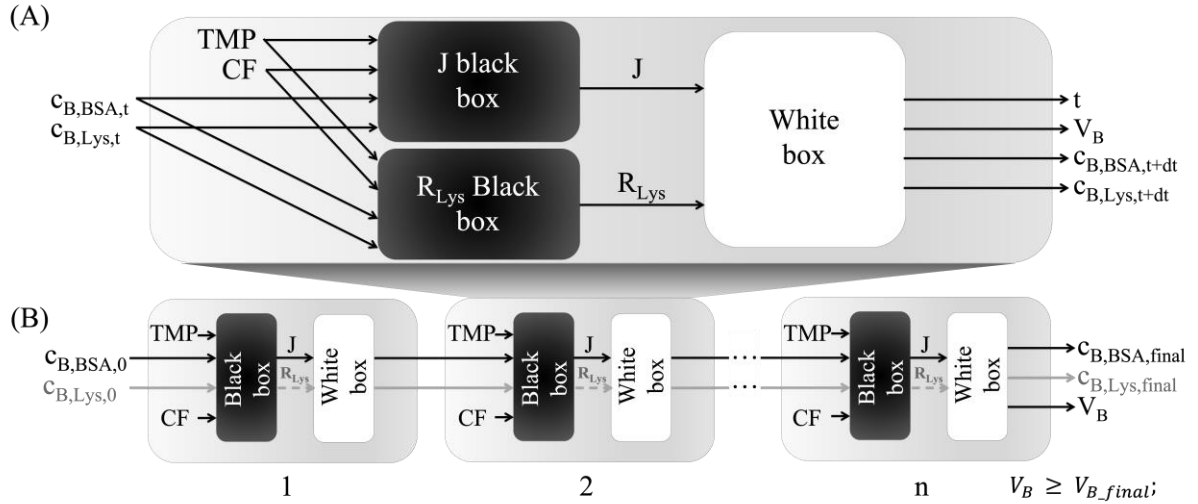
(A)

TMP
CF
$c_{B,BSA,t}$
$c_{B,Lys,t}$

J black box

$R_{Lys}$ Black box

J

$R_{Lys}$

White box

t
$V_B$
$c_{B,BSA,t+dt}$
$c_{B,Lys,t+dt}$

(B)

TMP
$c_{B,BSA,0}$
$c_{B,Lys,0}$
CF
Black box
J
$R_{Lys}$
White box
1

TMP
CF
Black box
J
$R_{Lys}$
White box
2

...
...

TMP
CF
Black box
J
$R_{Lys}$
White box
n

$c_{B,BSA,final}$
$c_{B,Lys,final}$
$V_B$

$V_B \geq V_{B\_final}$;